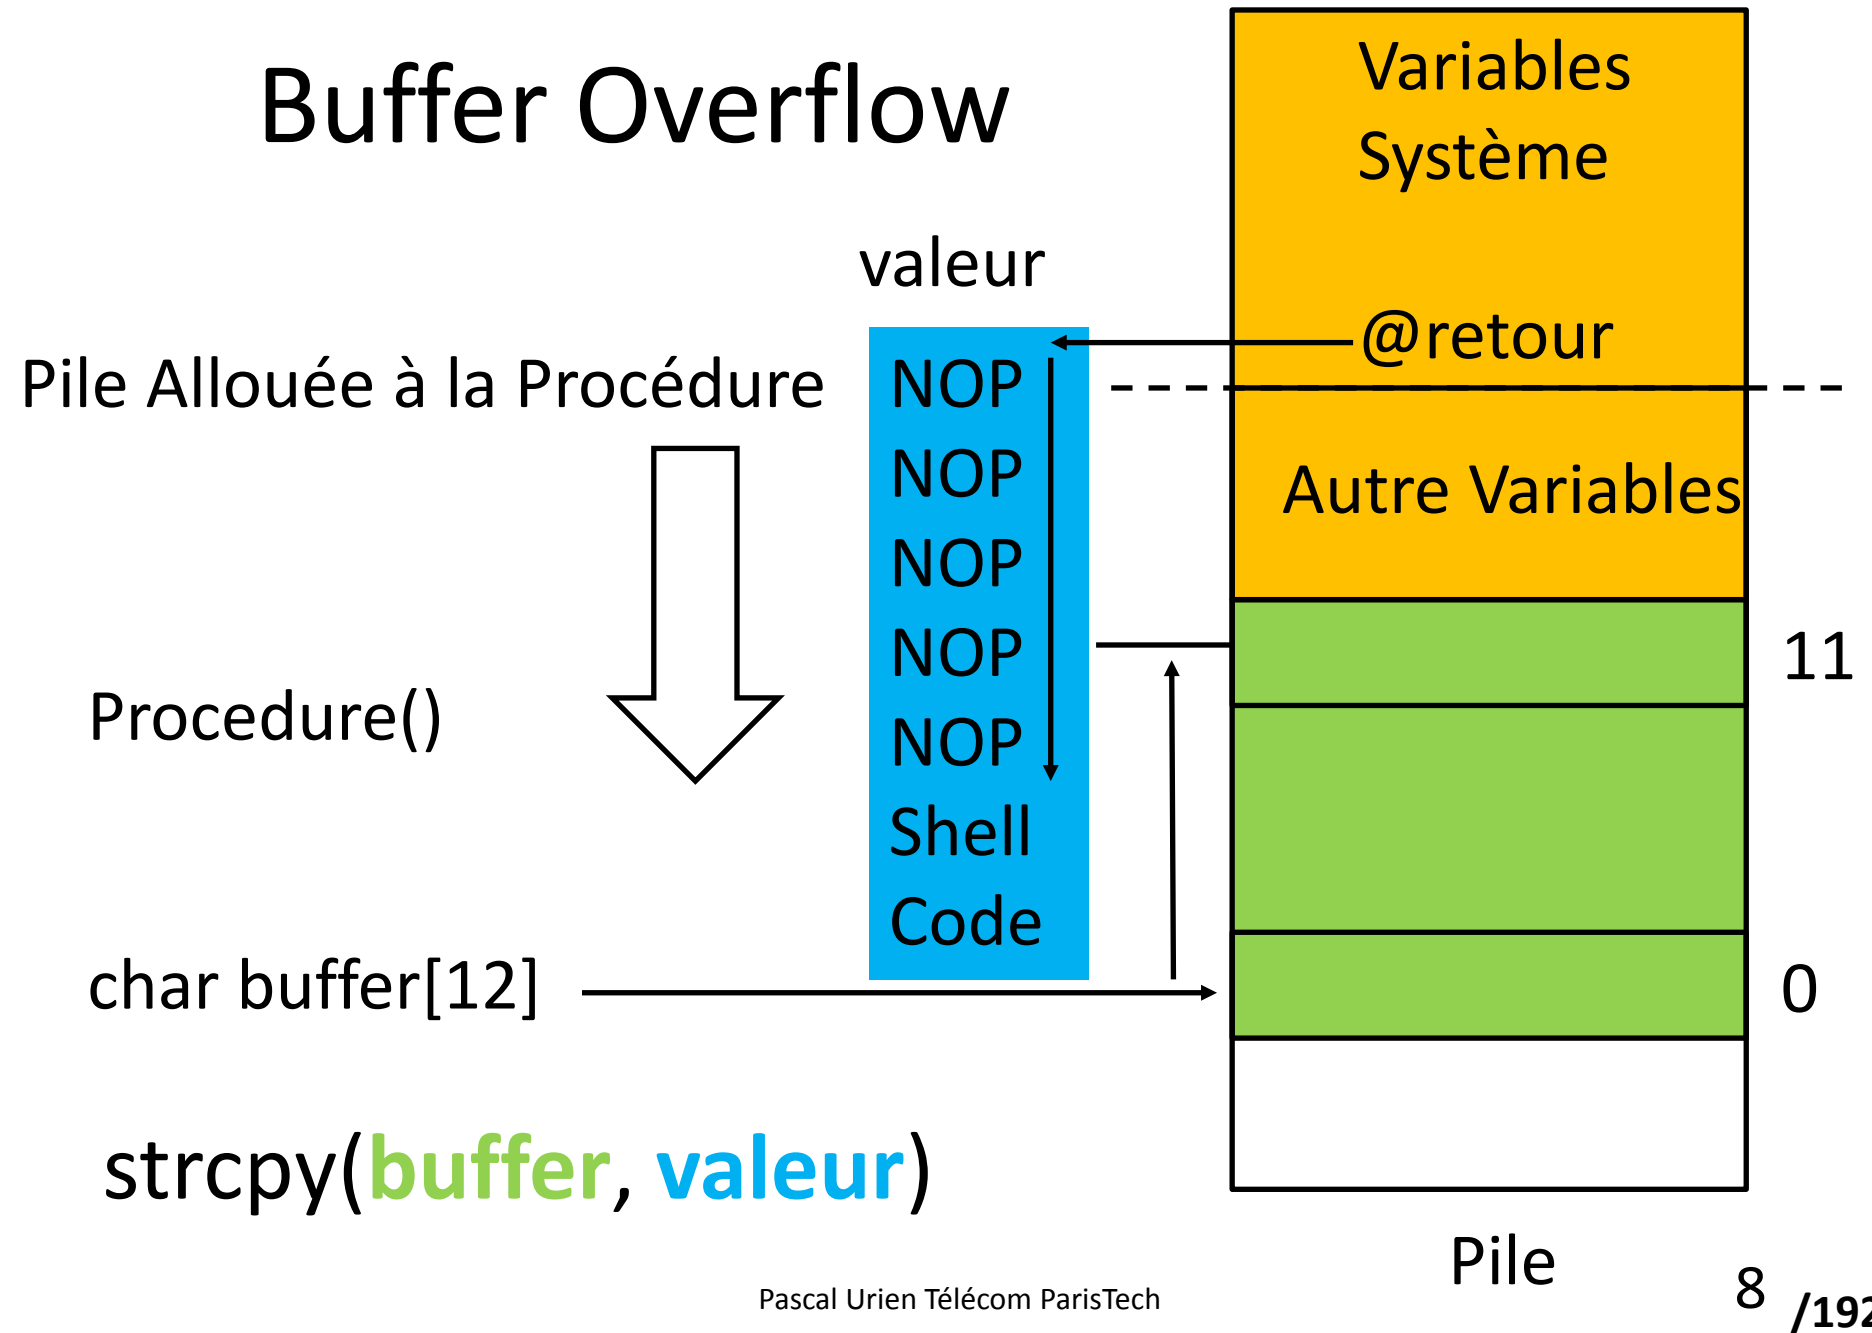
Buffer Overflow

Variables Système

valeur

@retour

Pile Allouée à la Procédure

NOP
NOP
NOP
NOP
NOP
Shell
Code

Autre Variables

11

Procedure()

char buffer[12]

0

strcpy(buffer, valeur)

Pile

Pascal Urien Télécom ParisTech

8 /192